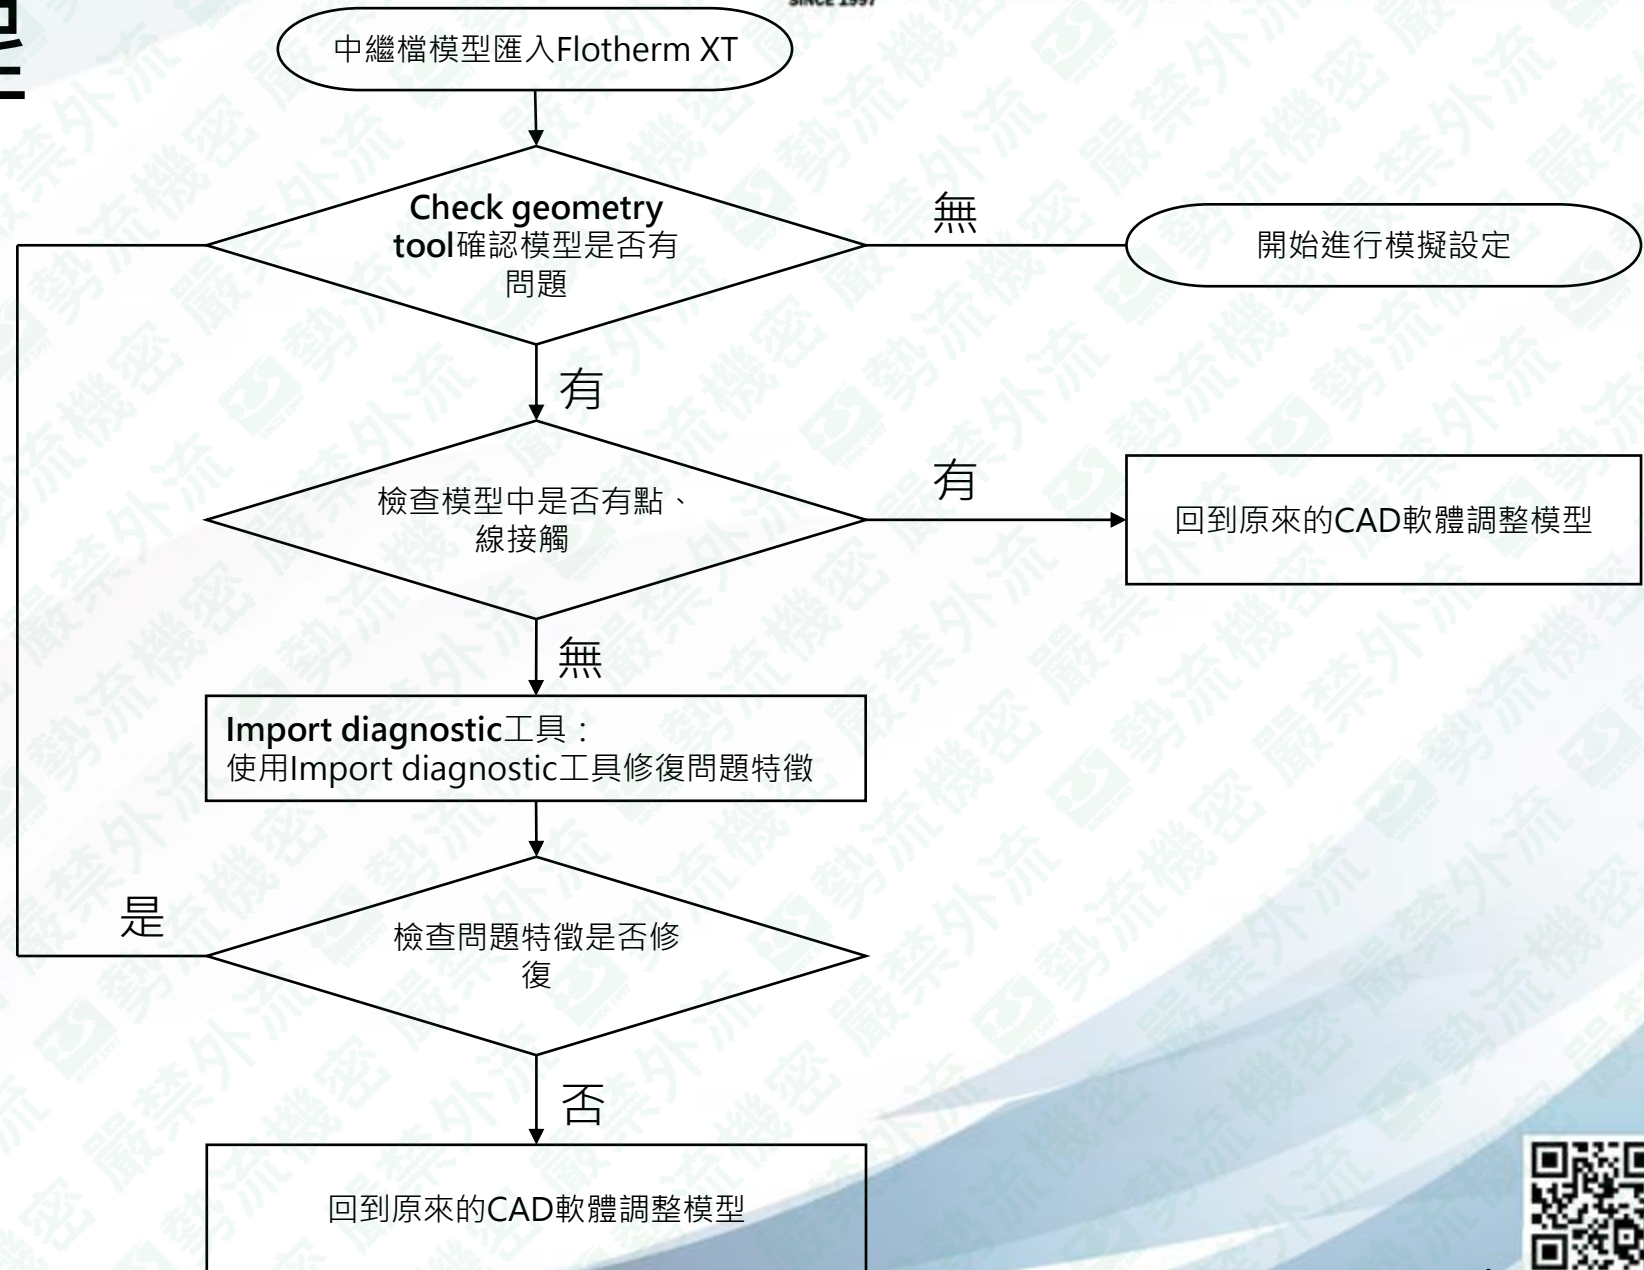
SINCE 1997

中繼檔模型匯入Flotherm XT

Check geometry tool確認模型是否有問題

無

開始進行模擬設定

有

檢查模型中是否有點、線接觸

有

回到原來的CAD軟體調整模型

無

Import diagnostic工具：
使用Import diagnostic工具修復問題特徵

是

檢查問題特徵是否修復

否

回到原來的CAD軟體調整模型

嚴禁外流 勢流機密